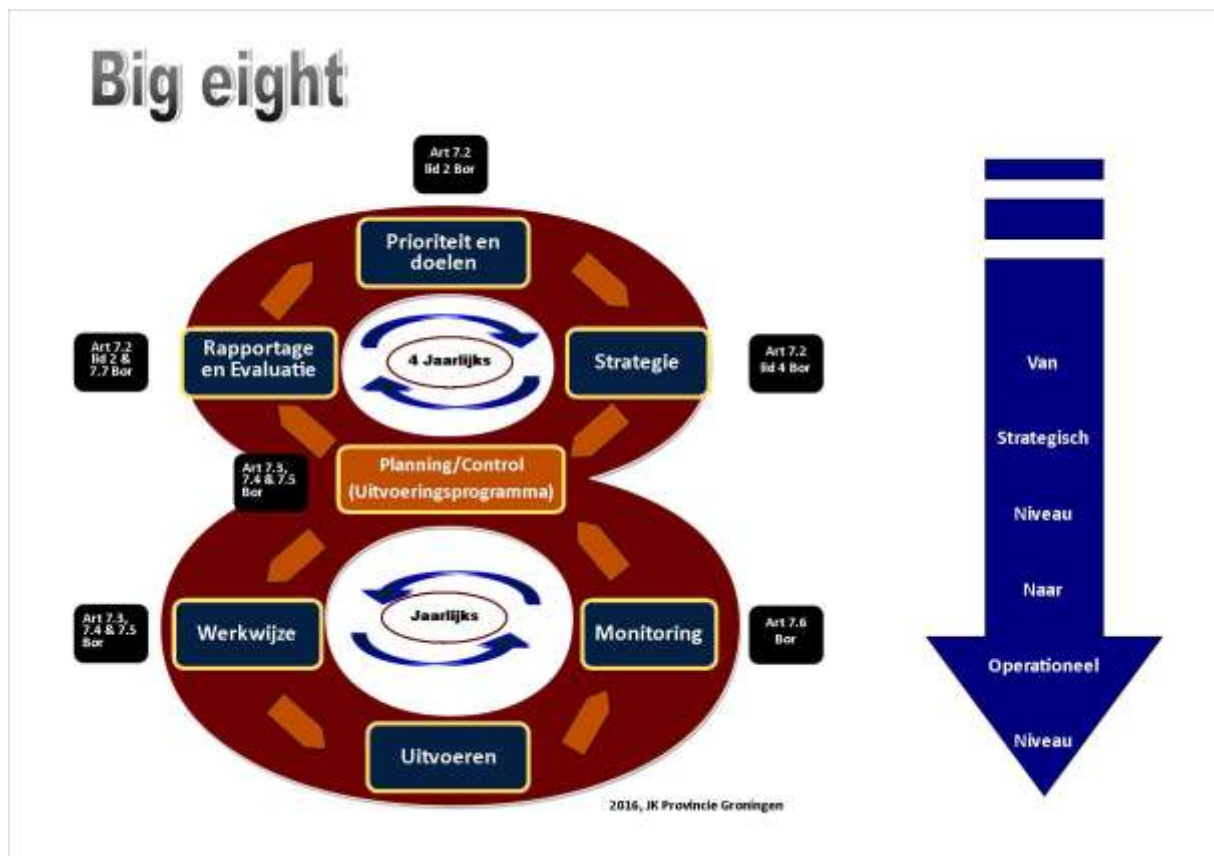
Big eight

Art 7.2 lid 2 Bor

Prioriteit en doelen

Art 7.2 lid 2 & 7.7 Bor

Rapportage en Evaluatie

4 Jaarlijks

Strategie

Art 7.2 lid 4 Bor

Art 7.3, 7.4 & 7.5 Bor

Planning/Control (Uitvoeringsprogramma)

Art 7.3, 7.4 & 7.5 Bor

Werkwijze

Jaarlijks

Monitoring

Art 7.6 Bor

Uitvoeren

2016, JK Provincie Groningen

Van

Strategisch

Niveau

Naar

Operationeel

Niveau